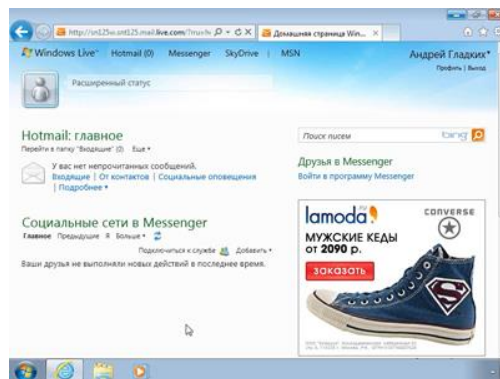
http://sn125w.snt125.mail.live.com/?rru=h
Домашняя страница Win...

Windows Live™ Hotmail (0) Messenger SkyDrive | MSN
Андрей Гладких
Профиль | Выход

Расширенный статус

Hotmail: главное
Перейти в папку "Входящие" (0) Еще

У вас нет непрочитанных сообщений.
Входящие | От контактов | Социальные оповещения | Подробнее

Поиск писем
bing

Друзья в Messenger
Войти в программу Messenger

Социальные сети в Messenger
Главное Предыдущие Больше
Подключиться к службе Добавить
Ваши друзья не выполняли новых действий в последнее время.

lamoda
CONVERSE
МУЖСКИЕ КЕДЫ
от 2090 р.
заказать
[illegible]